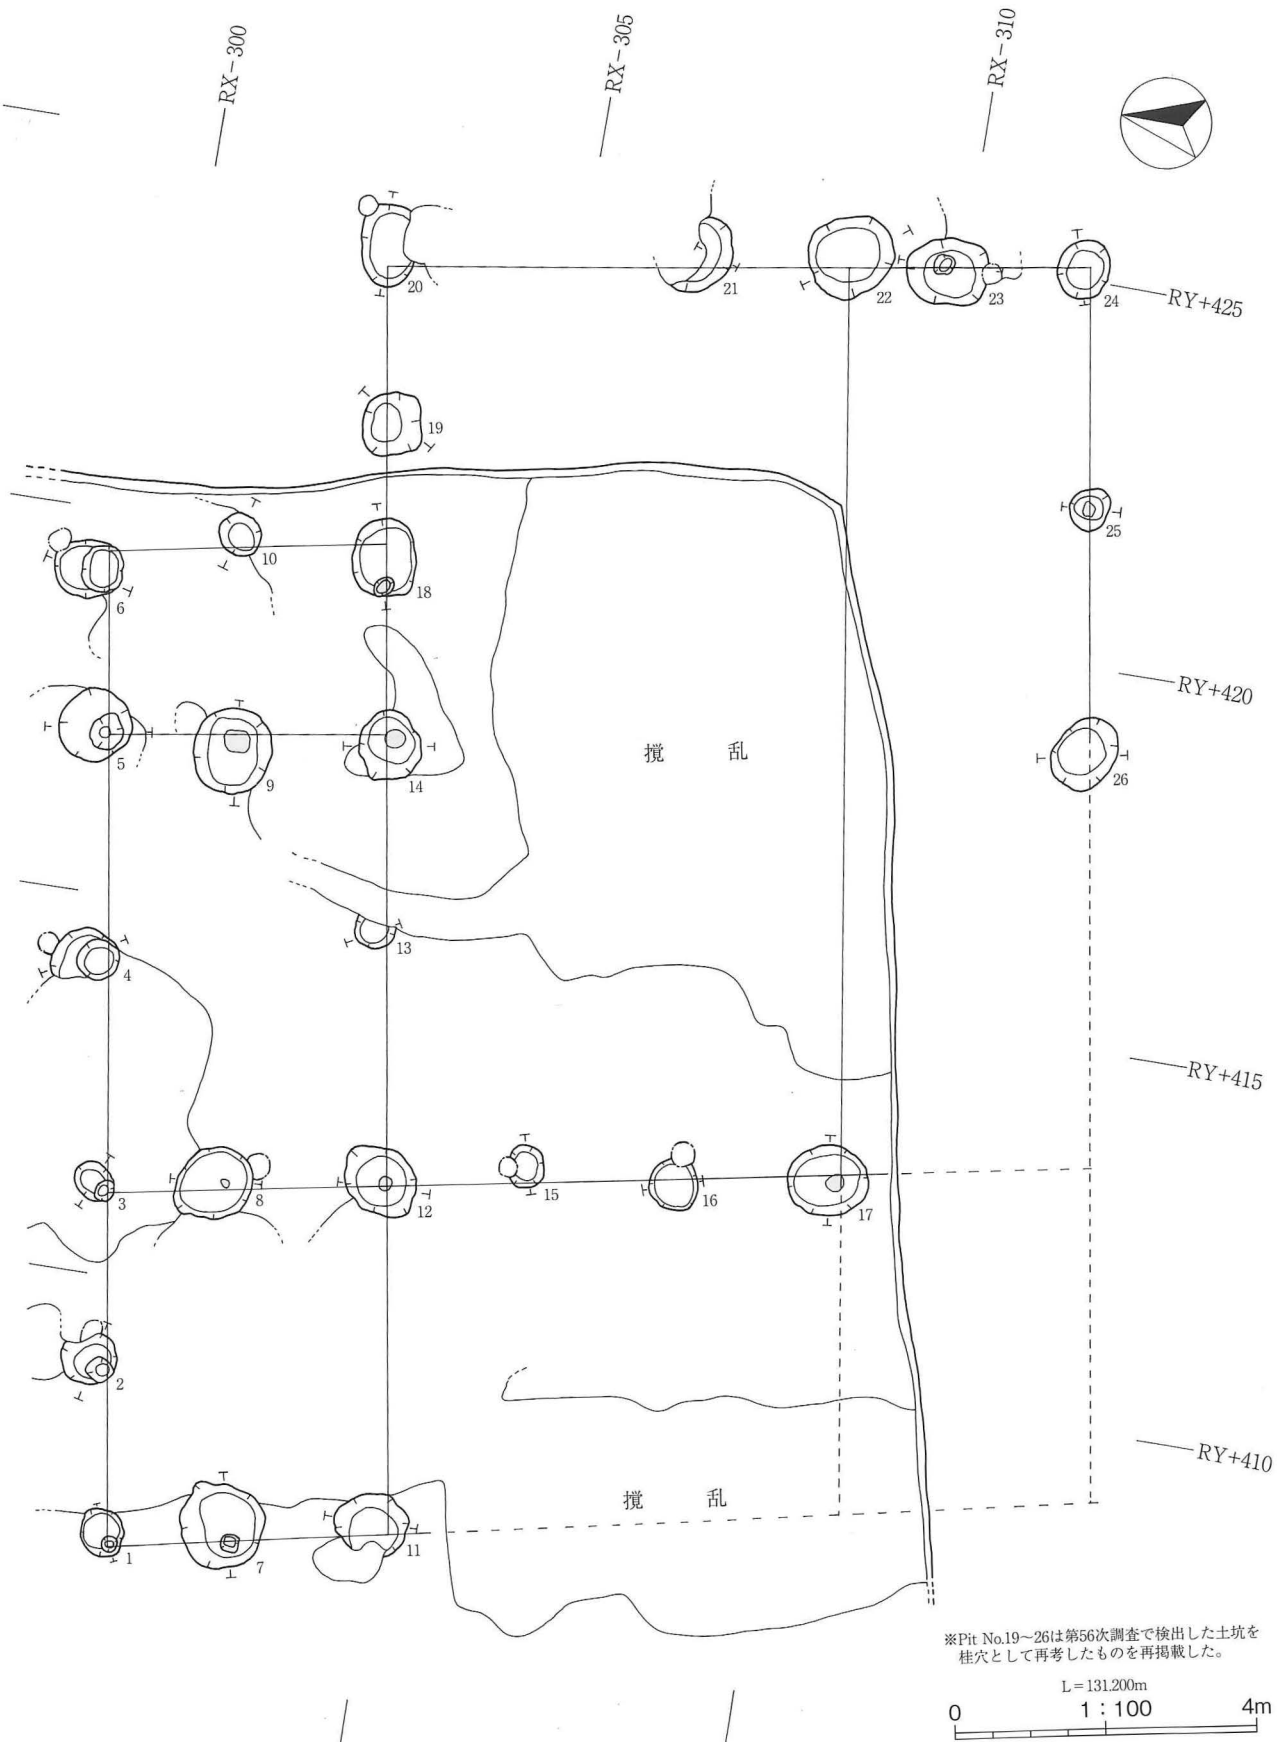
RX−300

RX−305

RX−310

20

21

22

23

24

RY+425

19

10

18

6

25

5

9

14

撹　乱

RY+420

26

4

13

RY+415

3

8

12

15

16

17

2

RY+410

撹　乱

1

7

11

※Pit No.19〜26は第56次調査で検出した土坑を桂穴として再考したものを再掲載した。

L＝131.200m

0　1：100　4m